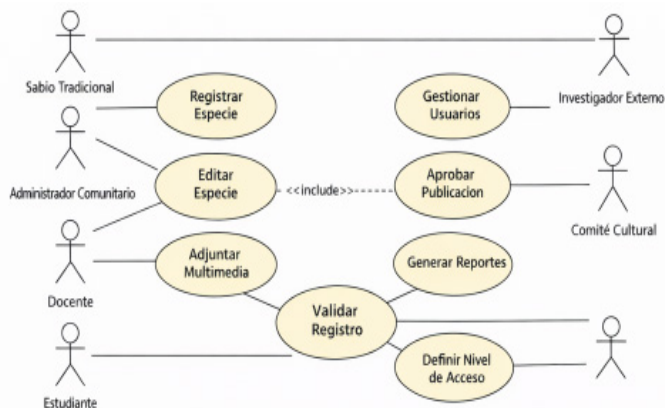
Sabio Tradicional

Investigador Externo

Registrar Especie

Gestionar Usuarios

Administrador Comunitario

Editar Especie

<<include>>

Aprobar Publicacion

Comité Cultural

Docente

Adjuntar Multimedia

Generar Reportes

Validar Registro

Definir Nivel de Acceso

Estudiante